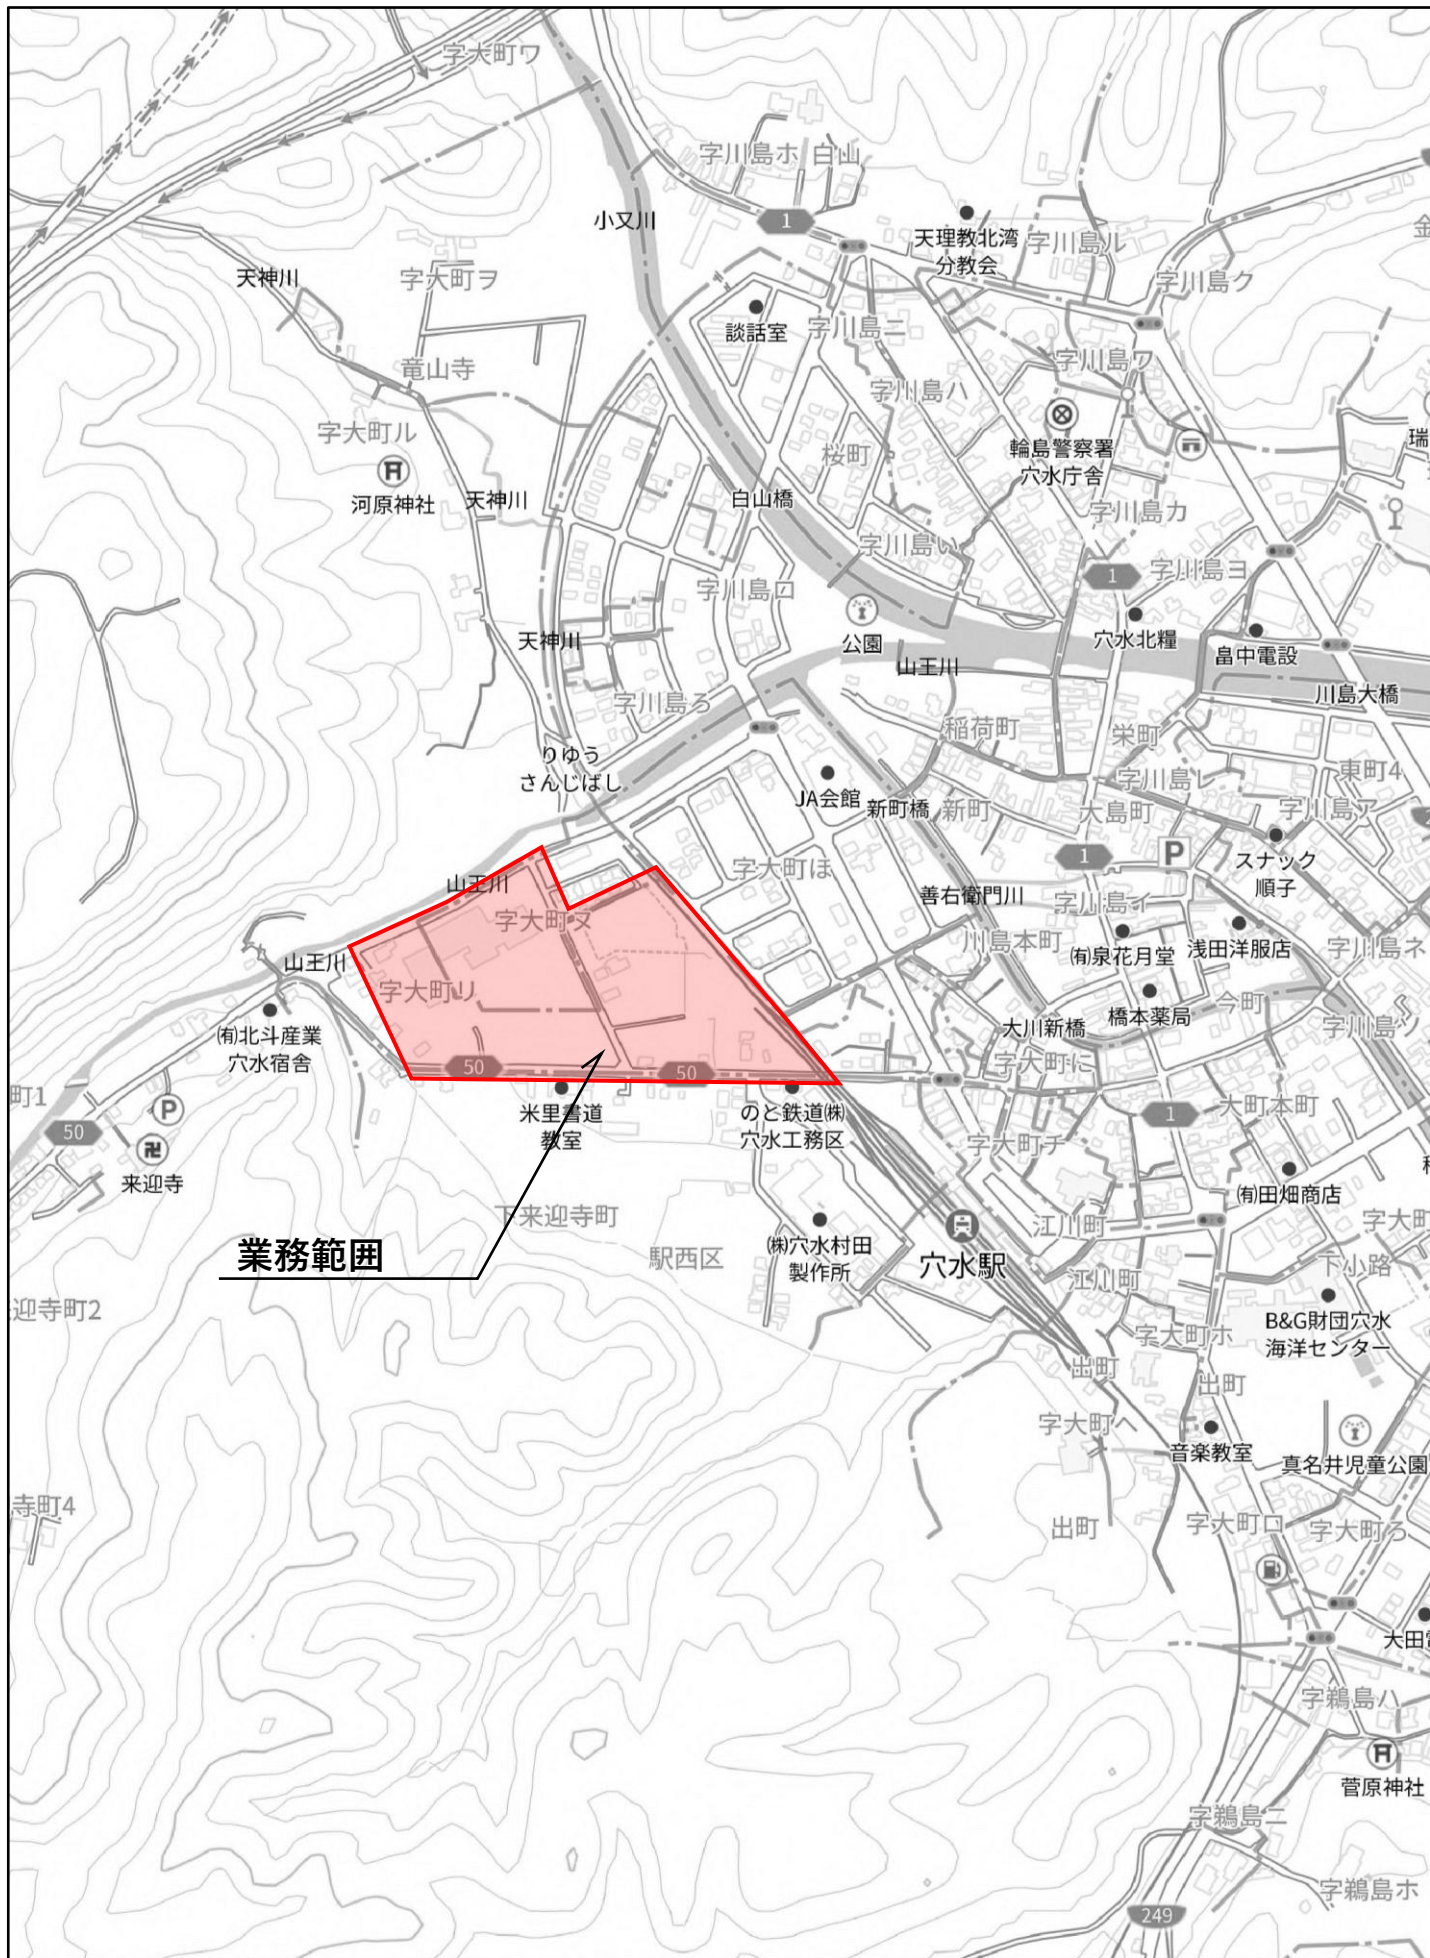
字大町ワ
字川島ホ 白山
小又川
1
天理教北湾分教会
字川島ル
字川島ク
天神川
字大町ヲ
談話室
字川島ニ
竜山寺
字川島ワ
字川島ハ
字大町ル
輪島警察署穴水庁舎
桜町
河原神社
天神川
白山橋
字川島カ
字川島い
1
字川島ヨ
字川島ロ
天神川
公園
穴水北糧
畠中電設
山王川
字川島ろ
川島大橋
稲荷町
栄町
りゅうさんじばし
字川島レ
東町4
JA会館
新町橋
新町
大島町
字川島ア
字大町ほ
1
P
スナック順子
山王川
善右衛門川
字川島イ
字大町ヌ
川島本町
(有)泉花月堂
浅田洋服店
字川島ネ
山王川
字大町リ
今町
大川新橋
橋本薬局
字川島ソ
(有)北斗産業穴水宿舎
字大町に
50
50
町1
米里書道教室
のと鉄道(株)穴水工務区
1
大町本町
50
P
字大町チ
来迎寺
(有)田畑商店
下来迎寺町
江川町
字大町
(株)穴水村田製作所
業務範囲
駅西区
穴水駅
江川町
下小路
迎寺町2
字大町ホ
B&G財団穴水海洋センター
出町
出町
字大町へ
音楽教室
真名井児童公園
寺町4
出町
字大町ロ
字大町ろ
大田
字鵜島ハ
菅原神社
字鵜島ニ
字鵜島ホ
249
金
瑞